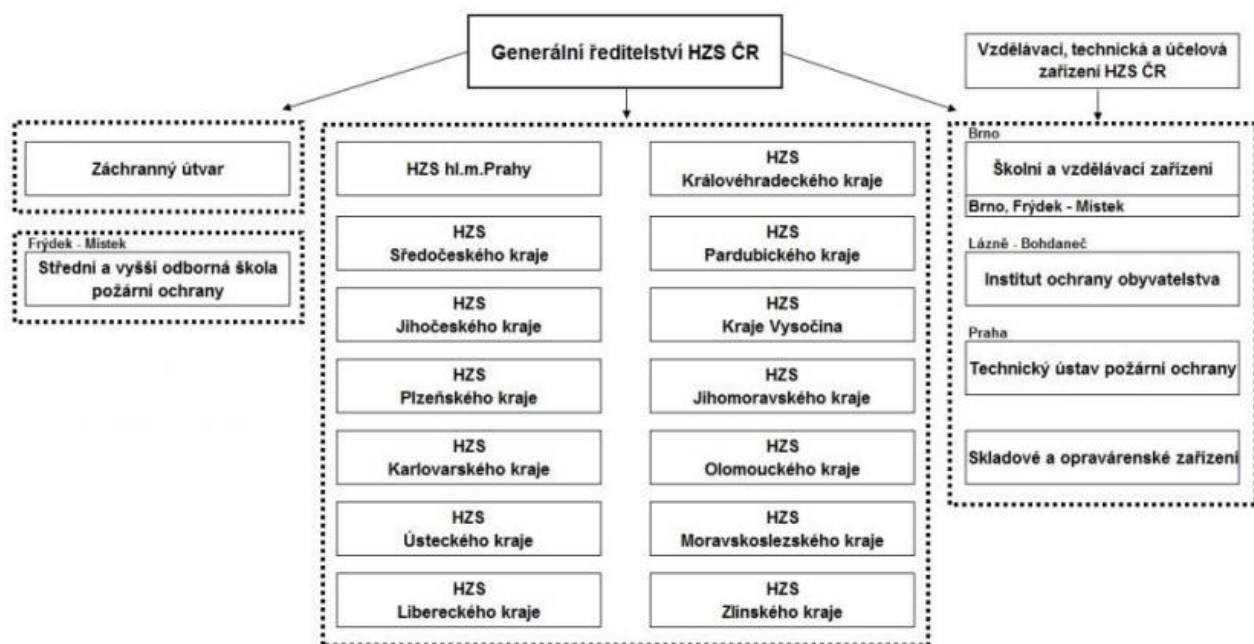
Generální ředitelství HZS ČR

Vzdělávací, technická a účelová zařízení HZS ČR

Záchranný útvar

Frýdek - Místek
Střední a vyšší odborná škola požární ochrany

HZS hl.m.Prahy

HZS Královéhradeckého kraje

HZS Sředočeského kraje

HZS Pardubického kraje

HZS Jihočeského kraje

HZS Kraje Vysočina

HZS Plzeňského kraje

HZS Jihomoravského kraje

HZS Karlovarského kraje

HZS Olomouckého kraje

HZS Ústeckého kraje

HZS Moravskoslezského kraje

HZS Libereckého kraje

HZS Zlinského kraje

Brno
Školní a vzdělávací zařízení
Brno, Frýdek - Místek

Lázně - Bohdaneč
Institut ochrany obyvatelstva

Praha
Technický ústav požární ochrany

Skladové a opravárenské zařízení